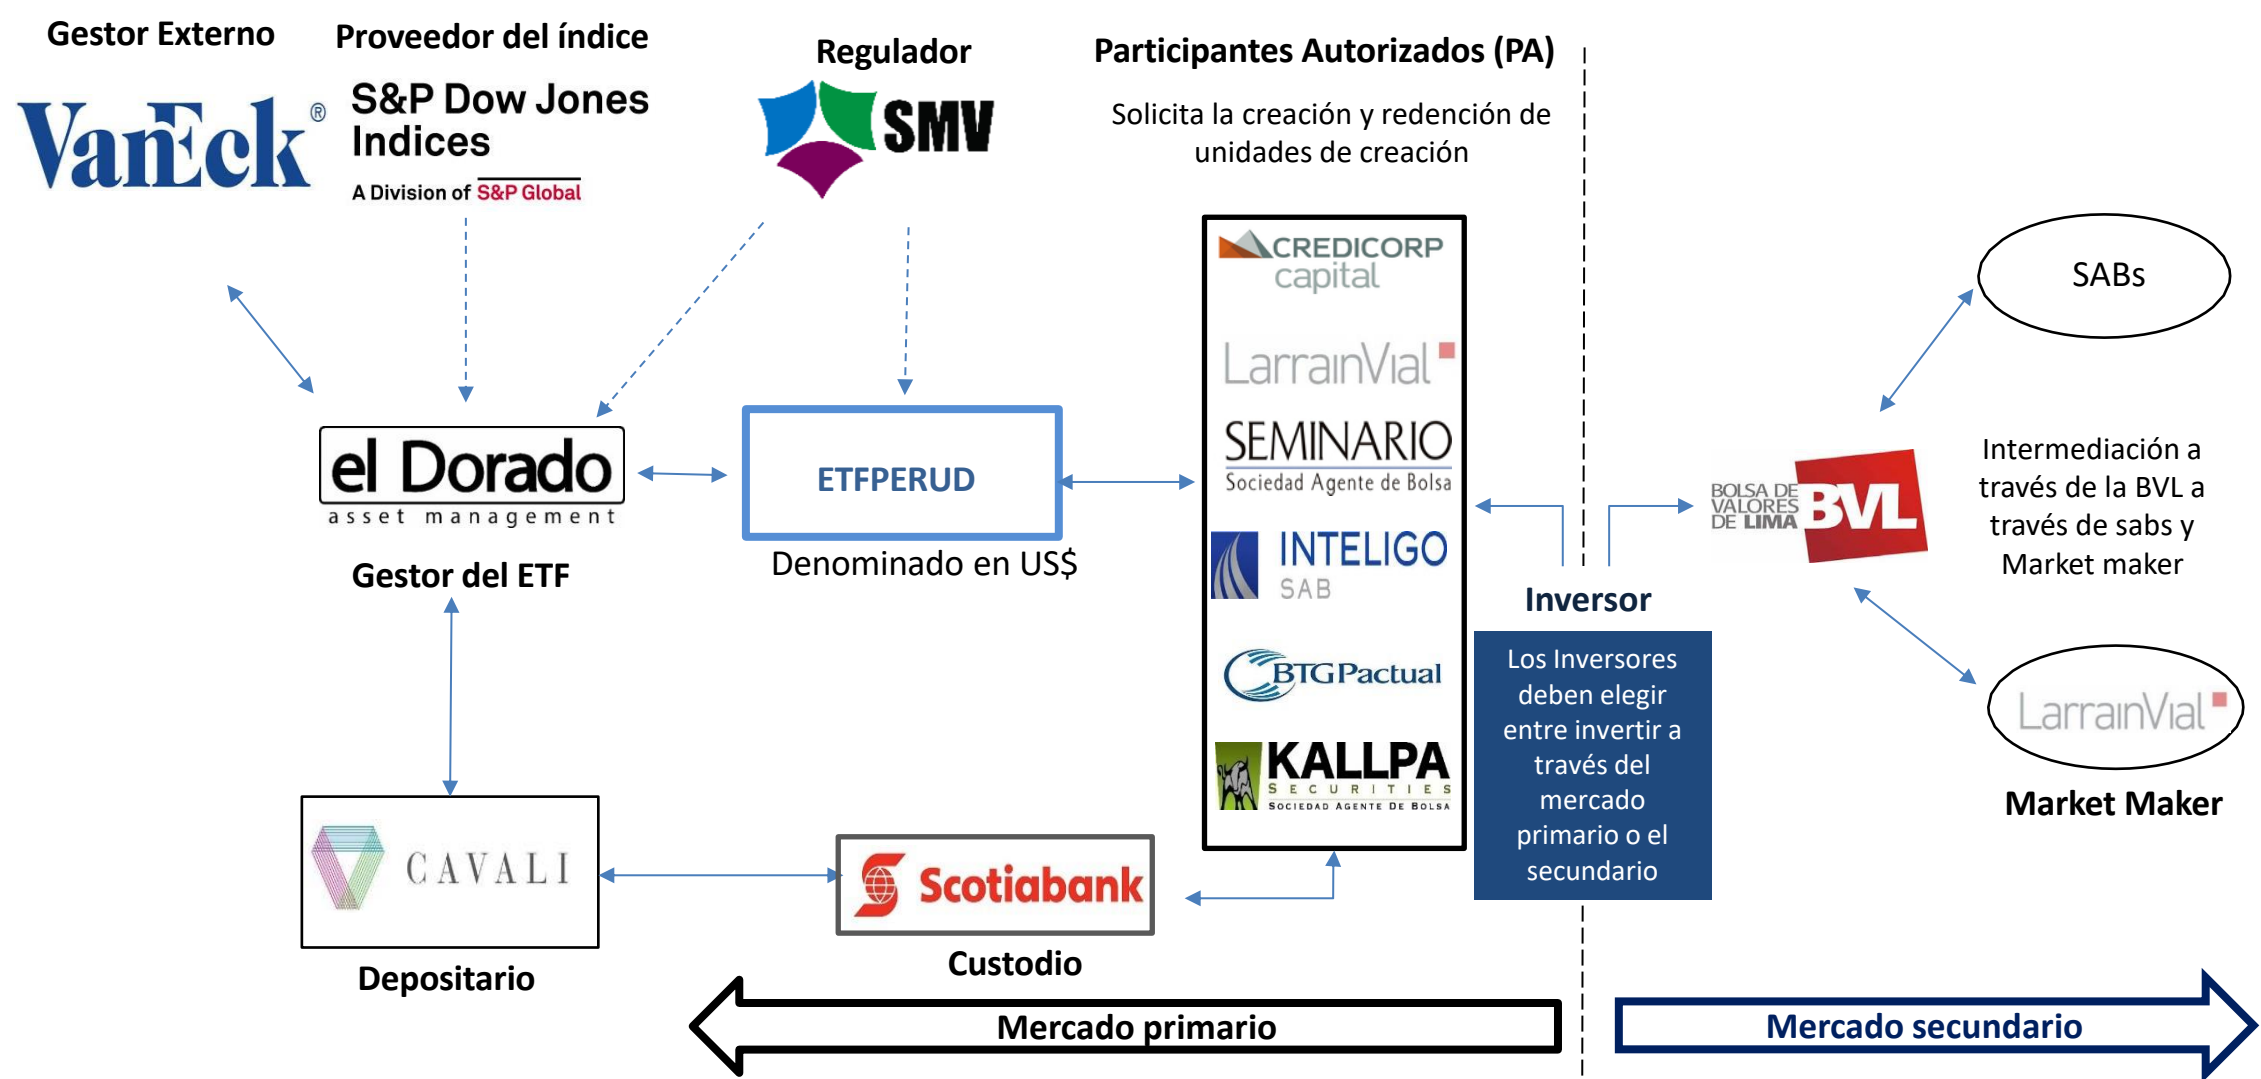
Gestor Externo

VanEck®

Proveedor del índice

S&P Dow Jones Indices

A Division of S&P Global

Regulador

SMV

Participantes Autorizados (PA)

Solicita la creación y redención de unidades de creación

el Dorado asset management

Gestor del ETF

ETFPERUD

Denominado en US$

CREDICORP capital

LarrainVial

SEMINARIO Sociedad Agente de Bolsa

INTELIGO SAB

BTGPactual

KALLPA SECURITIES SOCIEDAD AGENTE DE BOLSA

SABs

BOLSA DE VALORES DE LIMA BVL

Intermediación a través de la BVL a través de sabs y Market maker

Inversor

Los Inversores deben elegir entre invertir a través del mercado primario o el secundario

LarrainVial

Market Maker

CAVALI

Depositario

Scotiabank

Custodio

Mercado primario

Mercado secundario